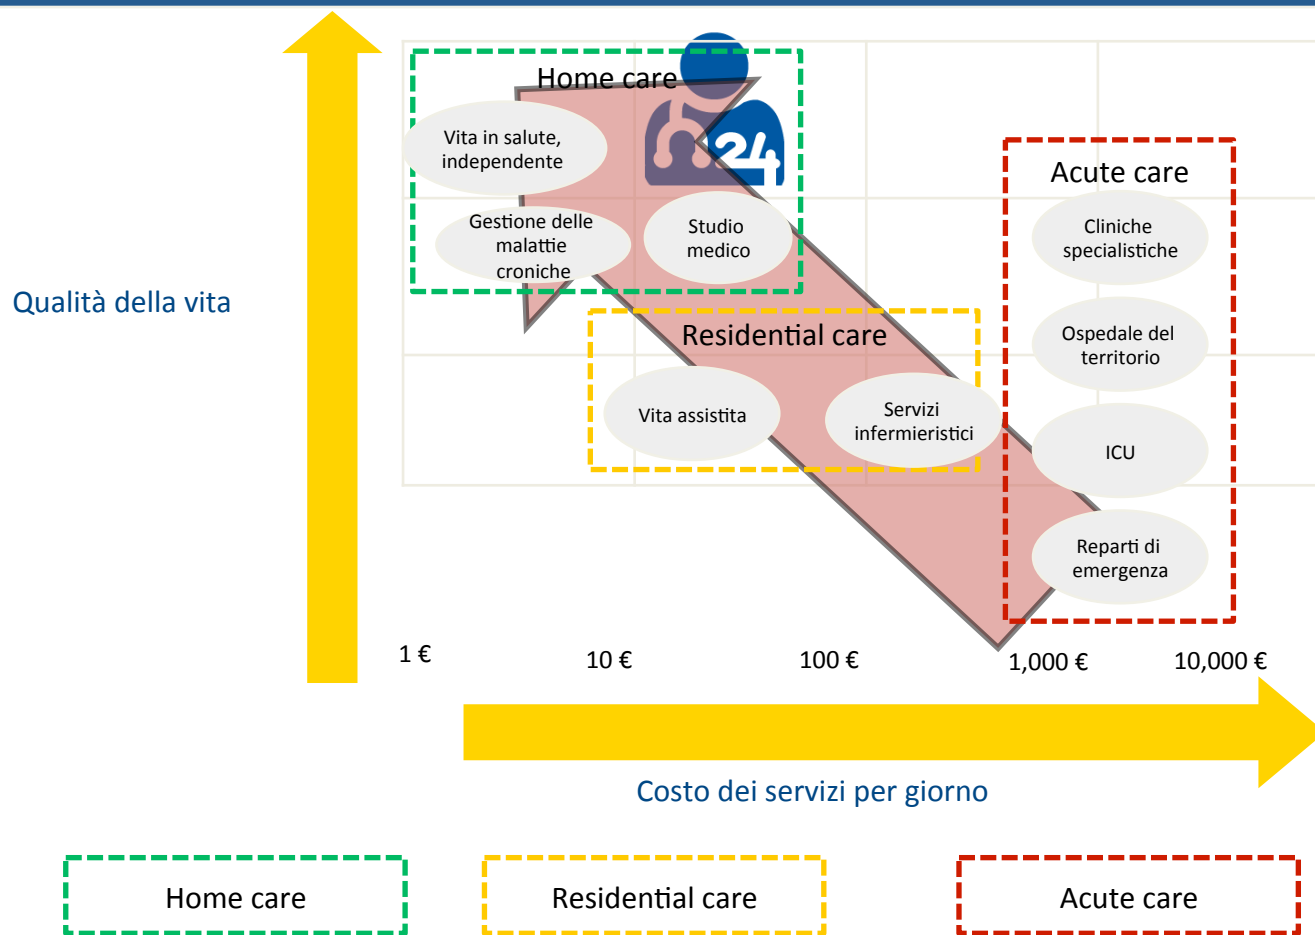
Home care

Vita in salute, independente

Gestione delle malattie croniche

Studio medico

24

Acute care

Cliniche specialistiche

Ospedale del territorio

ICU

Reparti di emergenza

Qualità della vita

Residential care

Vita assistita

Servizi infermieristici

1 €

10 €

100 €

1,000 €

10,000 €

Costo dei servizi per giorno

Home care

Residential care

Acute care